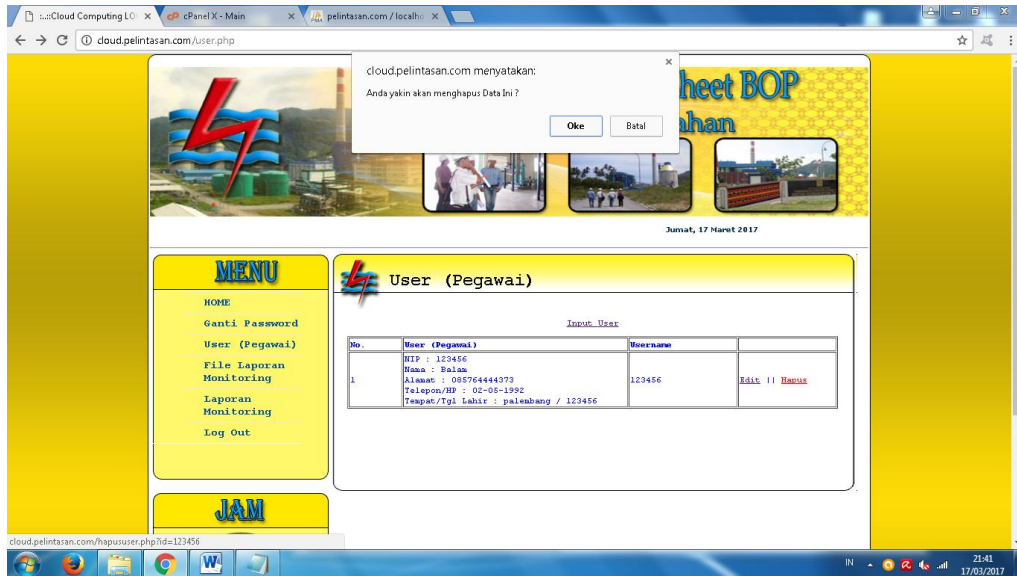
:..::Cloud Computing LO ×
cPanel X - Main ×
pelintasan.com / localho ×

cloud.pelintasan.com/user.php

cloud.pelintasan.com menyatakan:

Anda yakin akan menghapus Data Ini ?

Oke
Batal

heet BOP
han

Jumat, 17 Maret 2017

MENU

HOME
Ganti Password
User (Pegawai)
File Laporan Monitoring
Laporan Monitoring
Log Out

User (Pegawai)

Input User

| No. | User (Pegawai) | Username | |
|---|---|---|---|
| 1 | NIP : 123456<br>Nama : Balam<br>Alamat : 085764444373<br>Telepon/HP : 02-05-1992<br>Tempat/Tgl Lahir : palembang / 123456 | 123456 | Edit \|\| Hapus |

JAM

cloud.pelintasan.com/hapususer.php?id=123456

IN
21:41
17/03/2017